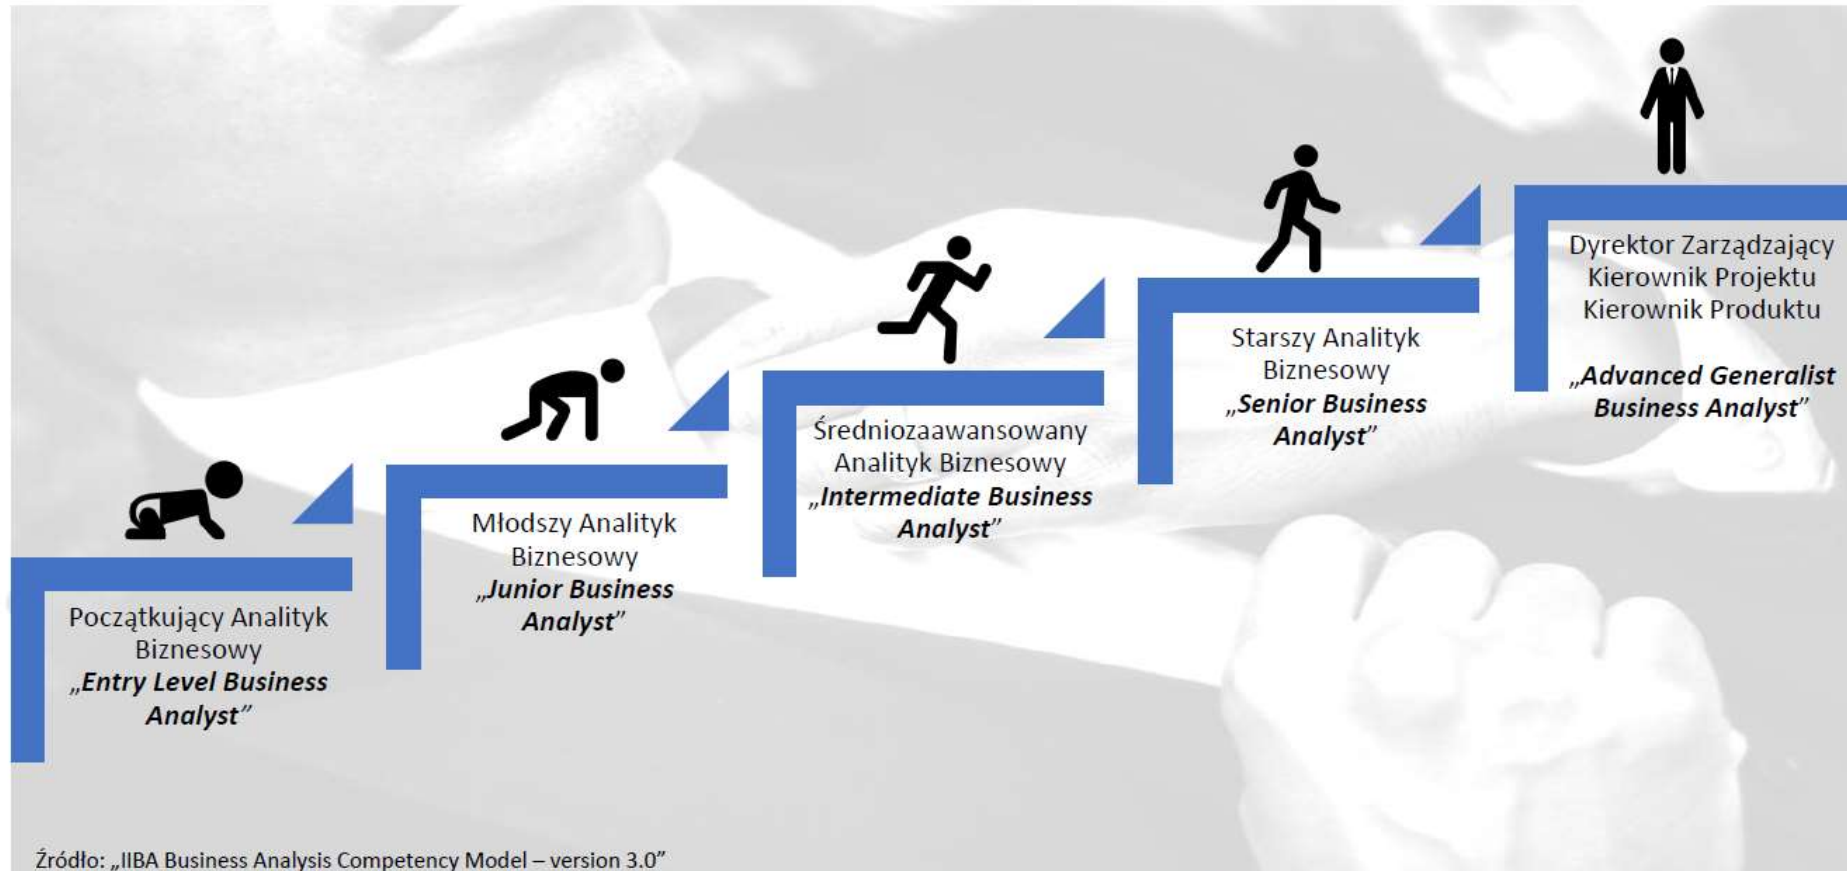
Początkujący Analityk Biznesowy
„Entry Level Business Analyst”

Młodszy Analityk Biznesowy
„Junior Business Analyst”

Średniozaawansowany Analityk Biznesowy
„Intermediate Business Analyst”

Starszy Analityk Biznesowy
„Senior Business Analyst”

Dyrektor Zarządzający
Kierownik Projektu
Kierownik Produktu

„Advanced Generalist Business Analyst”

Źródło: „IIBA Business Analysis Competency Model – version 3.0”